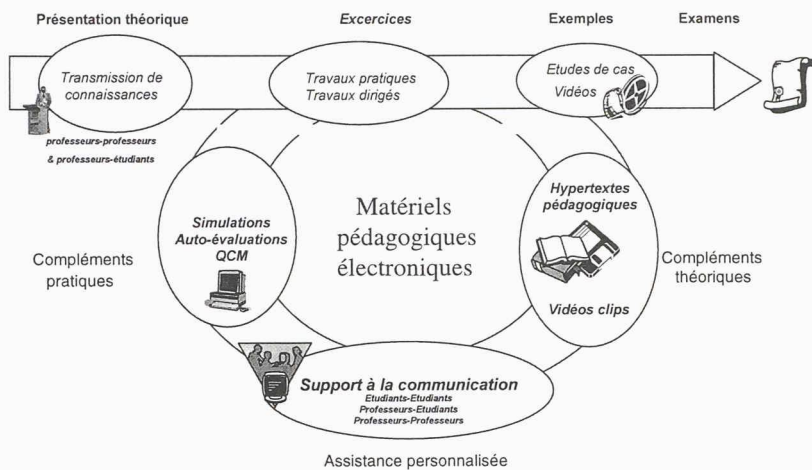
Présentation théorique

Excercices

Exemples

Examens

Transmission de connaissances

Travaux pratiques
Travaux dirigés

Etudes de cas
Vidéos

professeurs-professeurs
& professeurs-étudiants

Simulations
Auto-évaluations
QCM

Matériels pédagogiques électroniques

Hypertextes pédagogiques

Vidéos clips

Compléments pratiques

Compléments théoriques

Support à la communication
Etudiants-Etudiants
Professeurs-Etudiants
Professeurs-Professeurs

Assistance personnalisée